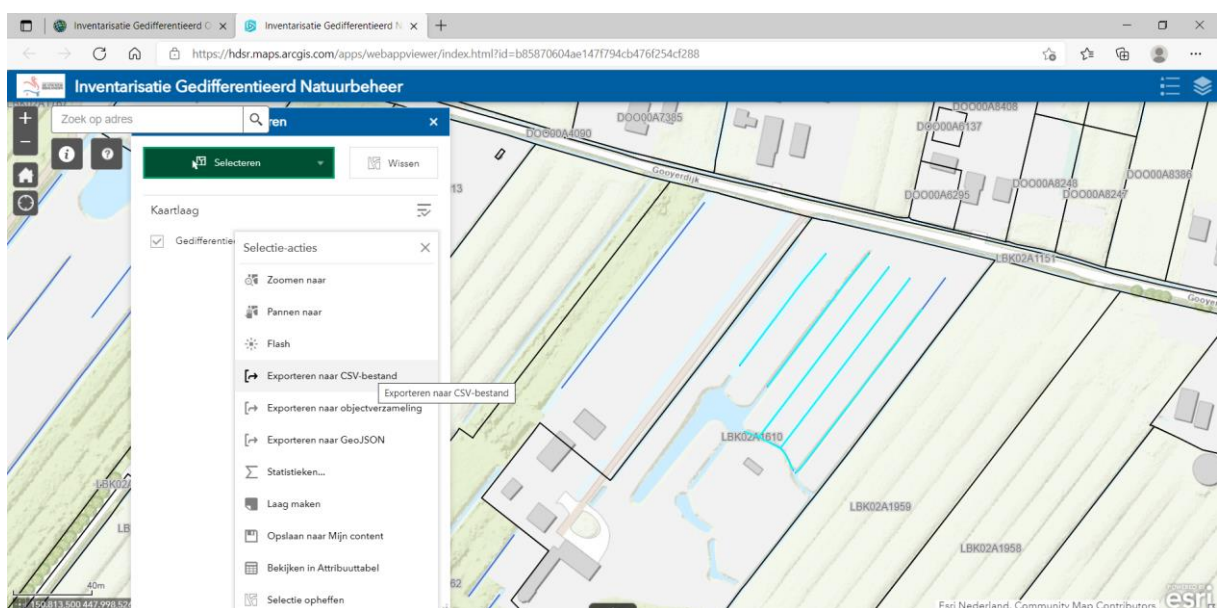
Inventarisatie Gedifferentieerd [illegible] ×
Inventarisatie Gedifferentieerd N ×
+
https://hdsr.maps.arcgis.com/apps/webappviewer/index.html?id=b85870604ae147f794cb476f254cf288

Inventarisatie Gedifferentieerd Natuurbeheer

Zoek op adres
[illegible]ren ×

Selecteren
Wissen

Kaartlaag

Gedifferentie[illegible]

Selectie-acties ×
Zoomen naar
Pannen naar
Flash
Exporteren naar CSV-bestand
Exporteren naar CSV-bestand
Exporteren naar objectverzameling
Exporteren naar GeoJSON
Statistieken...
Laag maken
Opslaan naar Mijn content
Bekijken in Attribuuttabel
Selectie opheffen

DOO00A4090
DOO00A7385
DOO00A8408
DOO00A6137
Gooyerdijk
DOO00A6295
DOO00A8248
DOO00A8247
DOO00A8386
LBK02A1151
Gooyer
LBK02A1610
LBK02A1959
LBK02A1958
LBK02
LB
13
62
40m
150.813.500 447.998.52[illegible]
Esri Nederland, Community Map Contributors
esri